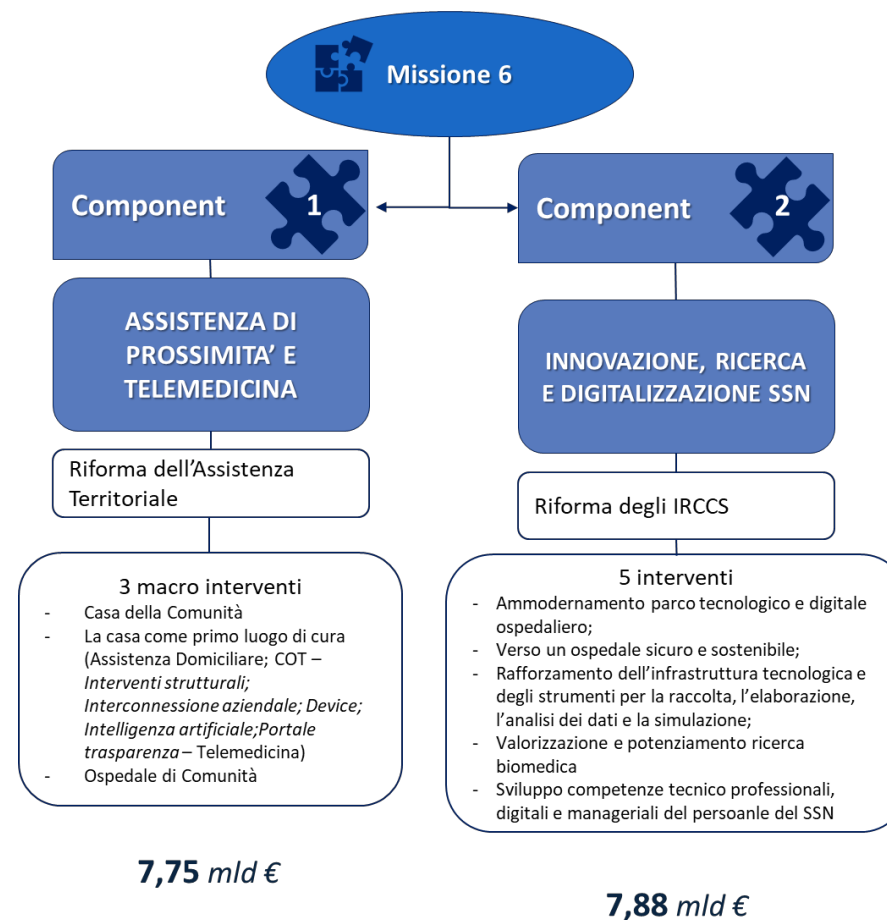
Missione 6

Component 1

Component 2

ASSISTENZA DI PROSSIMITA' E TELEMEDICINA

INNOVAZIONE, RICERCA E DIGITALIZZAZIONE SSN

Riforma dell'Assistenza Territoriale

Riforma degli IRCCS

3 macro interventi
- Casa della Comunità
- La casa come primo luogo di cura (Assistenza Domiciliare; COT – *Interventi strutturali; Interconnessione aziendale; Device; Intelligenza artificiale;Portale trasparenza* – Telemedicina)
- Ospedale di Comunità

5 interventi
- Ammodernamento parco tecnologico e digitale ospedaliero;
- Verso un ospedale sicuro e sostenibile;
- Rafforzamento dell'infrastruttura tecnologica e degli strumenti per la raccolta, l'elaborazione, l'analisi dei dati e la simulazione;
- Valorizzazione e potenziamento ricerca biomedica
- Sviluppo competenze tecnico professionali, digitali e manageriali del persoanle del SSN

7,75 *mld €*

7,88 *mld €*